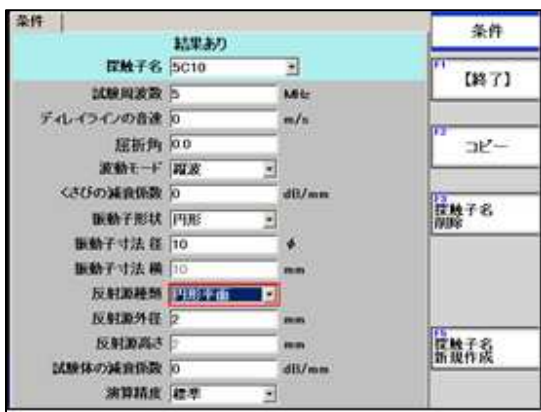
条件

結果あり

探触子名 5C10

試験周波数 5 MHz

ディレイラインの音速 0 m/s

屈折角 0.0

波動モード 縦波

くさびの減衰係数 0 dB/mm

振動子形状 円形

振動子寸法 径 10 φ

振動子寸法 幅 10 mm

反射源種類 円形平面

反射源外径 2 mm

反射源高さ 2 mm

試験体の減衰係数 0 dB/mm

演算精度 標準

条件

F1 【終了】

F2 コピー

F3 探触子名 削除

F5 探触子名 新規作成